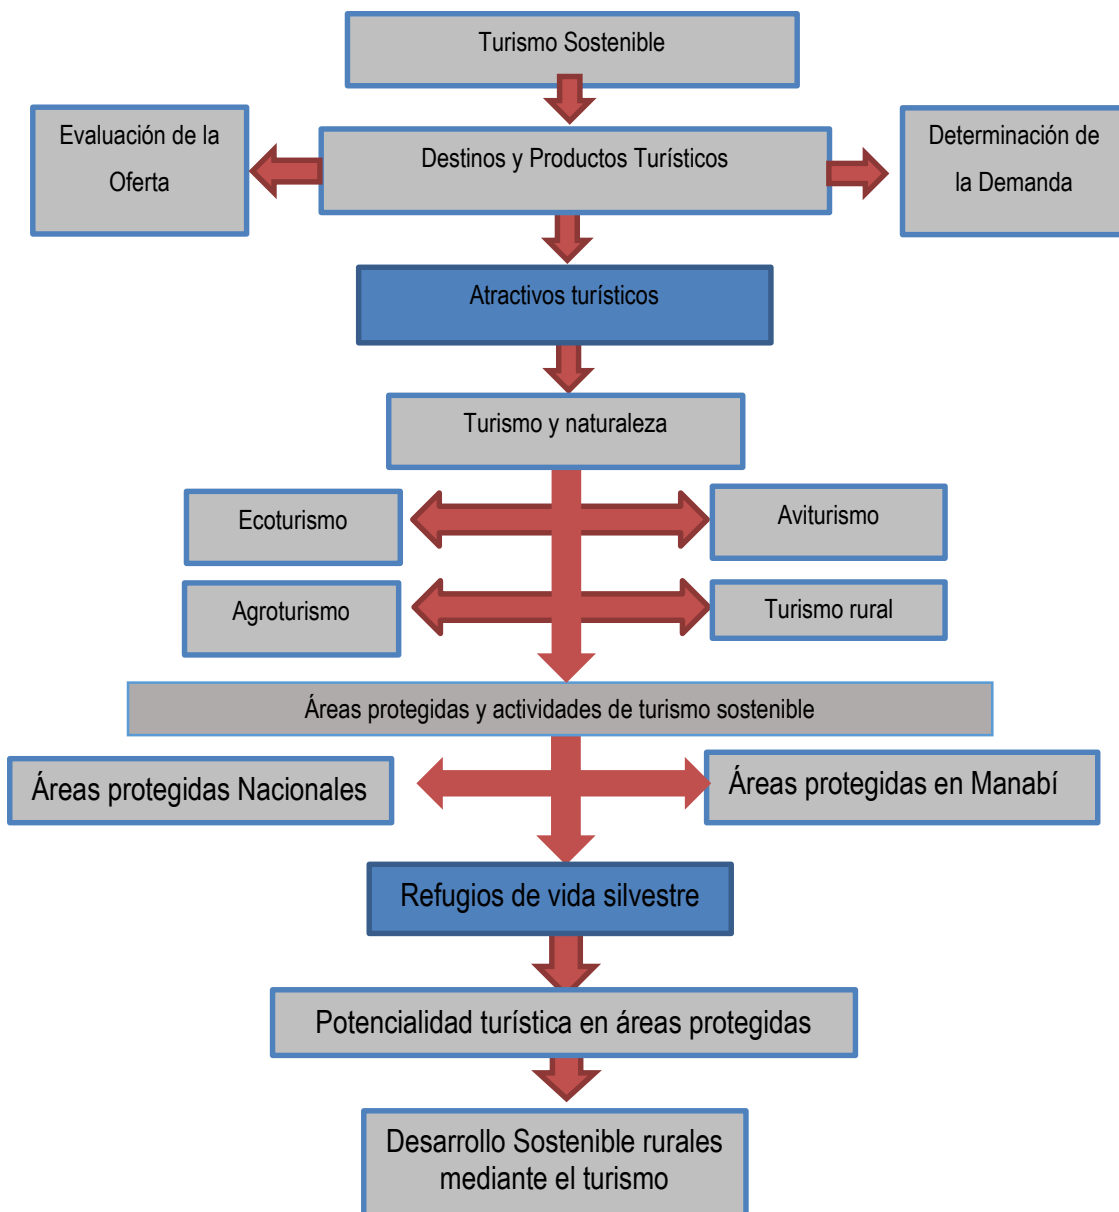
Turismo Sostenible

Evaluación de la Oferta

Destinos y Productos Turísticos

Determinación de la Demanda

Atractivos turísticos

Turismo y naturaleza

Ecoturismo

Aviturismo

Agroturismo

Turismo rural

Áreas protegidas y actividades de turismo sostenible

Áreas protegidas Nacionales

Áreas protegidas en Manabí

Refugios de vida silvestre

Potencialidad turística en áreas protegidas

Desarrollo Sostenible rurales mediante el turismo